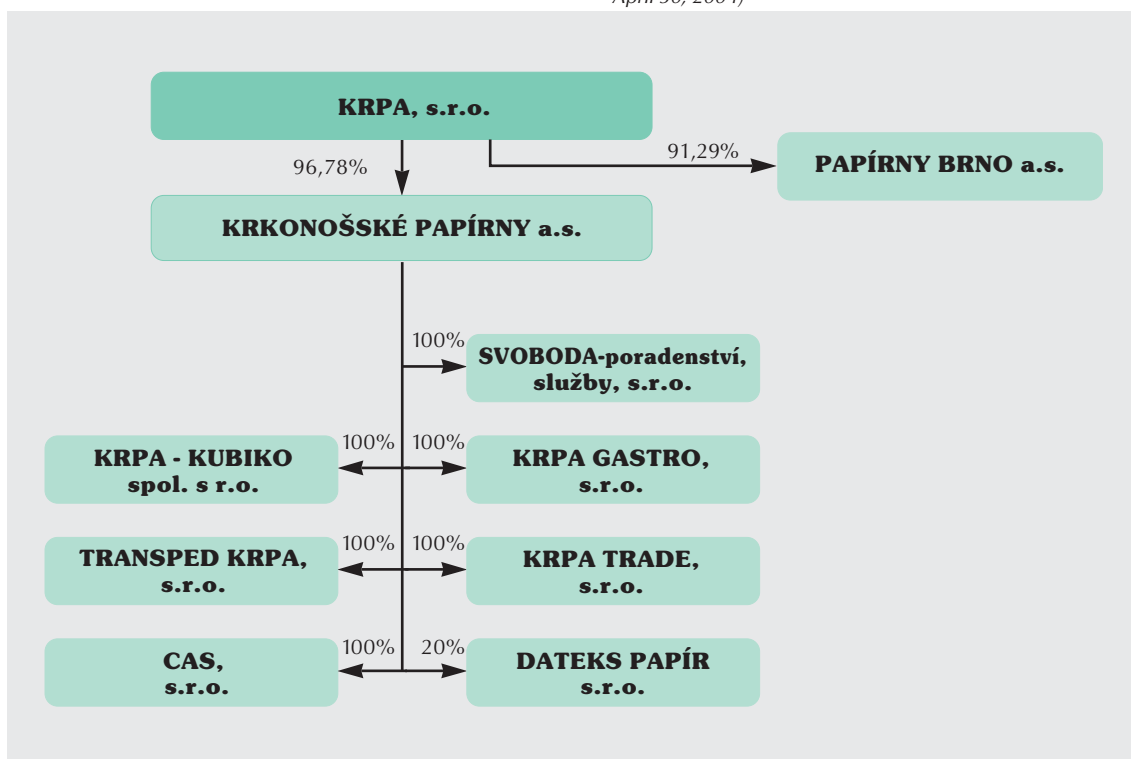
April 30, 2004)

KRPA, s.r.o.

96,78%

91,29%

PAPÍRNY BRNO a.s.

KRKONOŠSKÉ PAPÍRNY a.s.

100%

SVOBODA-poradenství, služby, s.r.o.

100%

100%

KRPA - KUBIKO spol. s r.o.

KRPA GASTRO, s.r.o.

100%

100%

TRANSPED KRPA, s.r.o.

KRPA TRADE, s.r.o.

100%

20%

CAS, s.r.o.

DATEKS PAPÍR s.r.o.